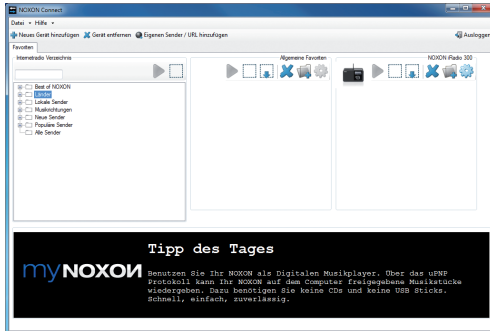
NOXON Connect

Datei ▾ Hilfe ▾

Neues Gerät hinzufügen Gerät entfernen Eigenen Sender / URL hinzufügen Ausloggen

Favoriten

Internetradio Verzeichnis

Best of NOXON
Länder
Lokale Sender
Musikrichtungen
Neue Sender
Populäre Sender
Alle Sender

Allgemeine Favoriten

NOXON iRadio 300

Tipp des Tages

myNOXON

Benutzen Sie Ihr NOXON als Digitalen Musikplayer. Über das uPNP Protokoll kann Ihr NOXON auf dem Computer freigegebene Musikstücke wiedergeben. Dazu benötigen Sie keine CDs und keine USB Sticks. Schnell, einfach, zuverlässig.